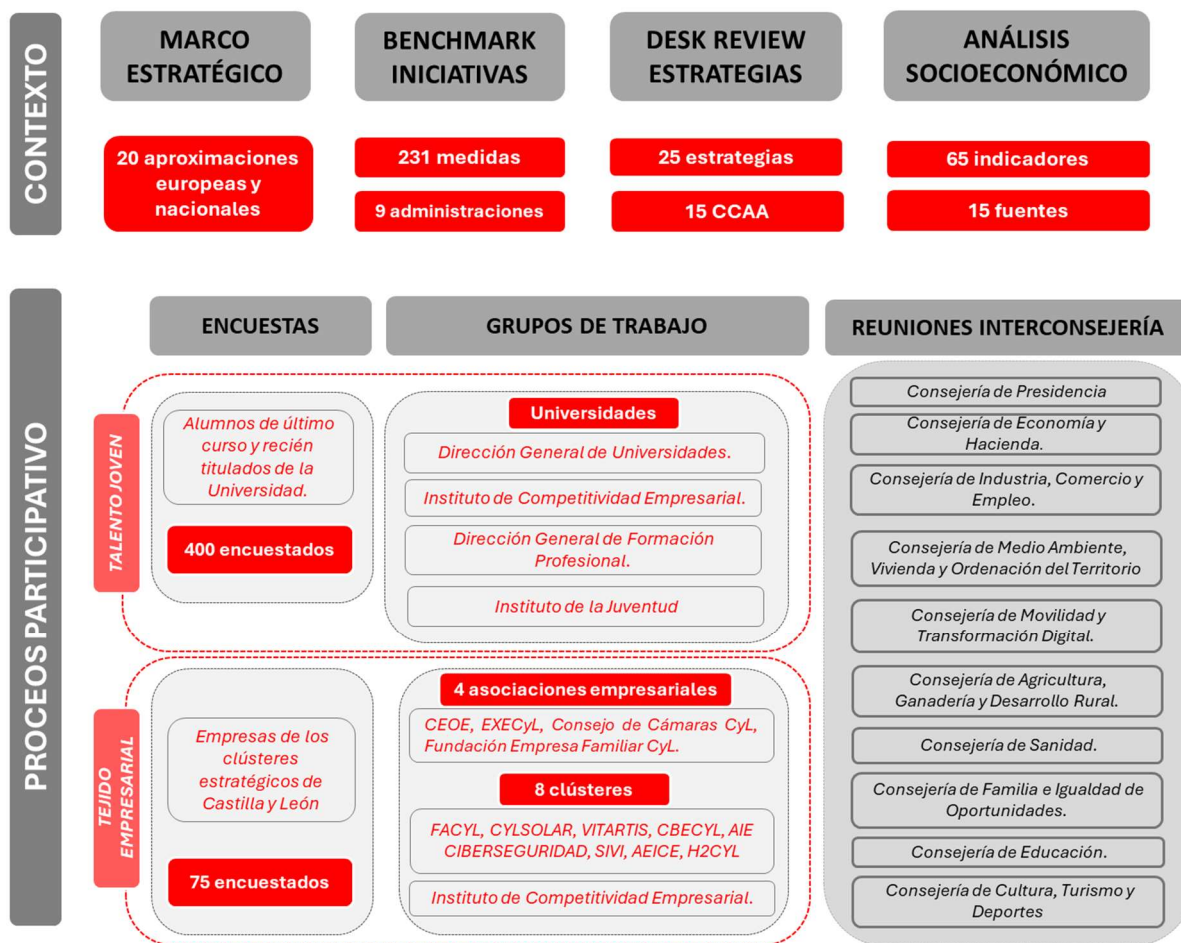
CONTEXTO

MARCO ESTRATÉGICO

20 aproximaciones europeas y nacionales

BENCHMARK INICIATIVAS

231 medidas

9 administraciones

DESK REVIEW ESTRATEGIAS

25 estrategias

15 CCAA

ANÁLISIS SOCIOECONÓMICO

65 indicadores

15 fuentes

PROCEOS PARTICIPATIVO

ENCUESTAS

GRUPOS DE TRABAJO

REUNIONES INTERCONSEJERÍA

TALENTO JOVEN

Alumnos de último curso y recién titulados de la Universidad.

400 encuestados

Universidades

Dirección General de Universidades.

Instituto de Competitividad Empresarial.

Dirección General de Formación Profesional.

Instituto de la Juventud

TEJIDO EMPRESARIAL

Empresas de los clústeres estratégicos de Castilla y León

75 encuestados

4 asociaciones empresariales

CEOE, EXECyL, Consejo de Cámaras CyL, Fundación Empresa Familiar CyL.

8 clústeres

FACYL, CYLSOLAR, VITARTIS, CBECYL, AIE CIBERSEGURIDAD, SIVI, AEICE, H2CYL

Instituto de Competitividad Empresarial.

Consejería de Presidencia

Consejería de Economía y Hacienda.

Consejería de Industria, Comercio y Empleo.

Consejería de Medio Ambiente, Vivienda y Ordenación del Territorio

Consejería de Movilidad y Transformación Digital.

Consejería de Agricultura, Ganadería y Desarrollo Rural.

Consejería de Sanidad.

Consejería de Familia e Igualdad de Oportunidades.

Consejería de Educación.

Consejería de Cultura, Turismo y Deportes